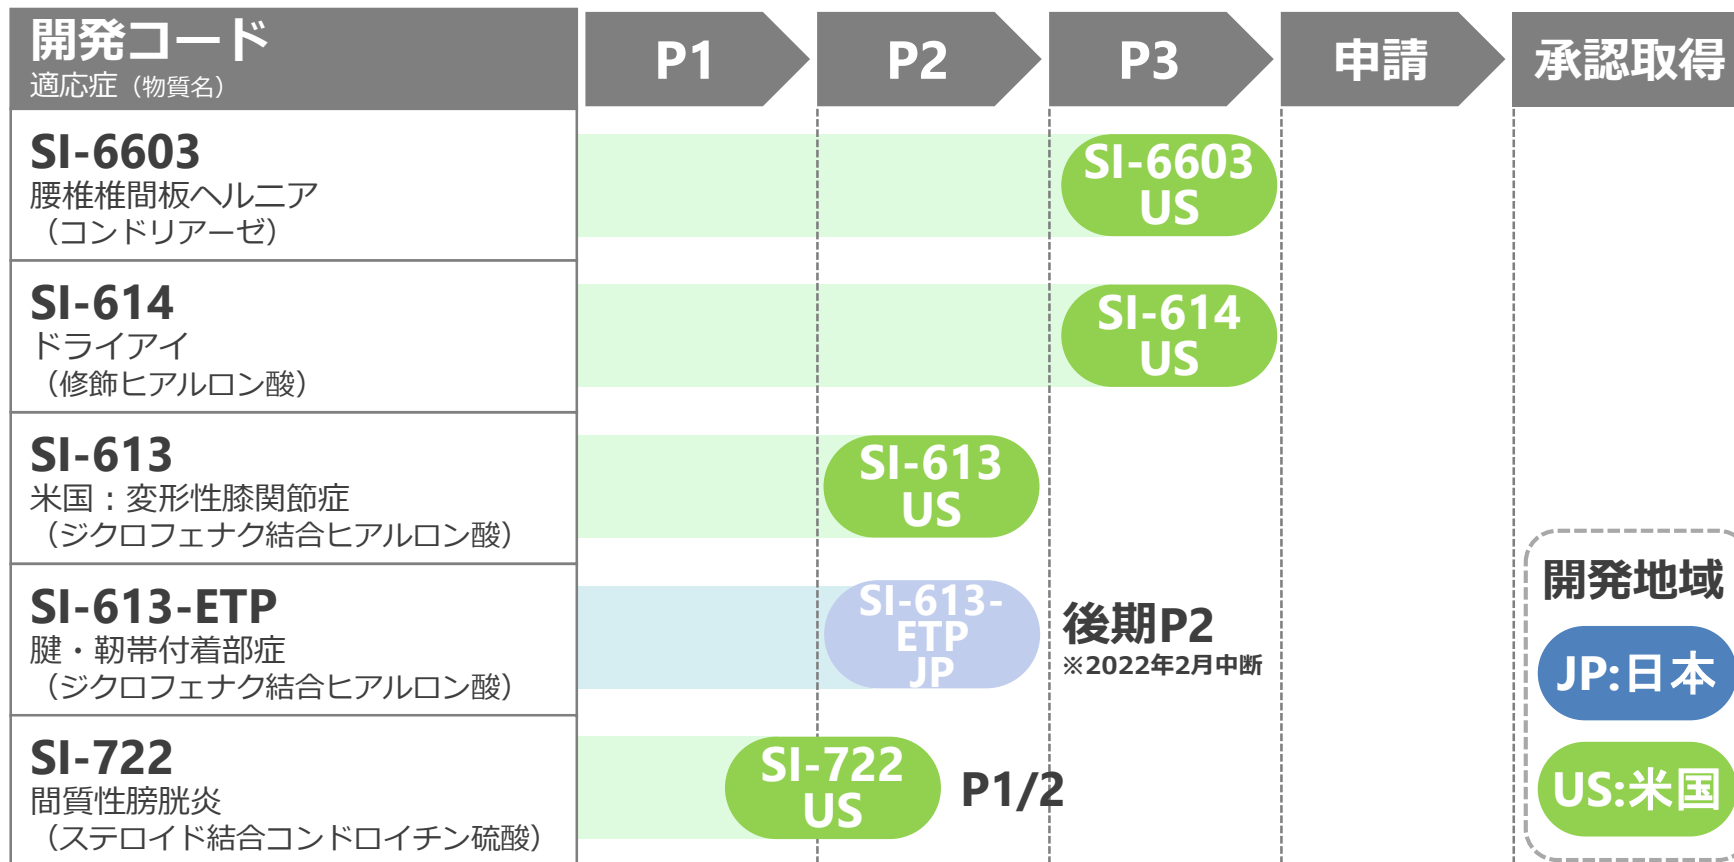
開発コード
適応症（物質名）

P1
P2
P3
申請
承認取得

SI-6603
腰椎椎間板ヘルニア
（コンドリアーゼ）
SI-6603 US

SI-614
ドライアイ
（修飾ヒアルロン酸）
SI-614 US

SI-613
米国：変形性膝関節症
（ジクロフェナク結合ヒアルロン酸）
SI-613 US

SI-613-ETP
腱・靭帯付着部症
（ジクロフェナク結合ヒアルロン酸）
SI-613-ETP JP
後期P2
※2022年2月中断

SI-722
間質性膀胱炎
（ステロイド結合コンドロイチン硫酸）
SI-722 US
P1/2

開発地域
JP:日本
US:米国